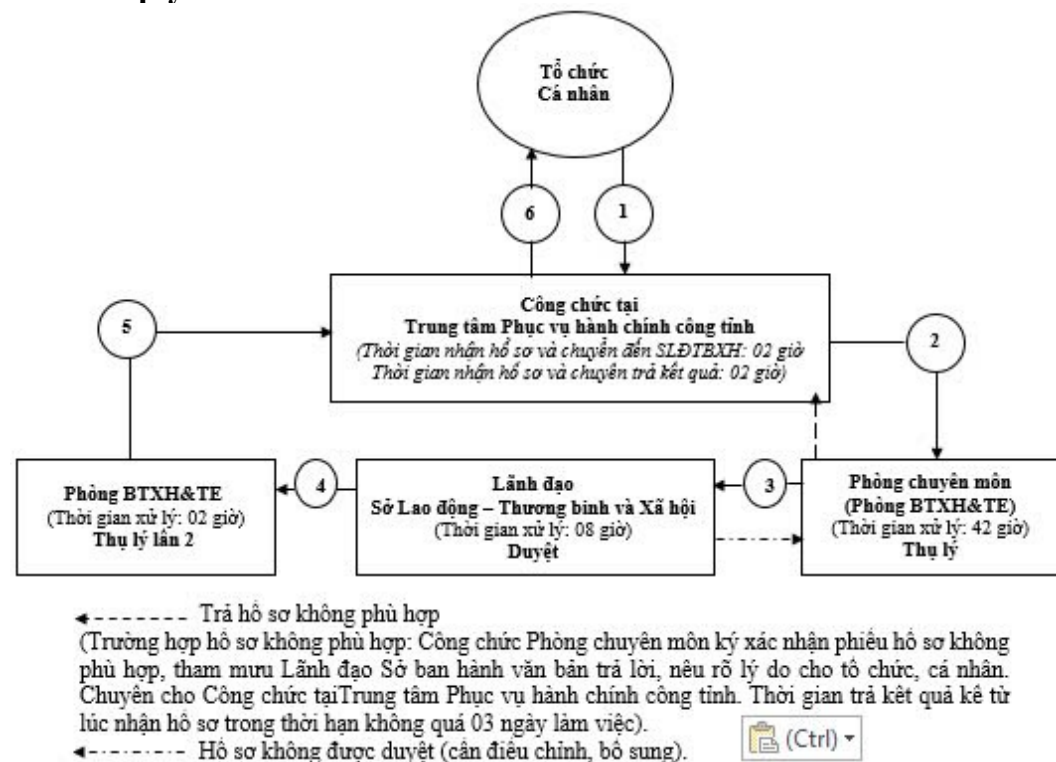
Tổ chức
Cá nhân

6

1

Công chức tại
Trung tâm Phục vụ hành chính công tỉnh
(Thời gian nhận hồ sơ và chuyển đến SLĐTBXH: 02 giờ
Thời gian nhận hồ sơ và chuyển trả kết quả: 02 giờ)

5

2

Phòng BTXH&TE
(Thời gian xử lý: 02 giờ)
Thụ lý lần 2

4

Lãnh đạo
Sở Lao động – Thương binh và Xã hội
(Thời gian xử lý: 08 giờ)
Duyệt

3

Phòng chuyên môn
(Phòng BTXH&TE)
(Thời gian xử lý: 42 giờ)
Thụ lý

Trả hồ sơ không phù hợp
(Trường hợp hồ sơ không phù hợp: Công chức Phòng chuyên môn ký xác nhận phiếu hồ sơ không phù hợp, tham mưu Lãnh đạo Sở ban hành văn bản trả lời, nêu rõ lý do cho tổ chức, cá nhân. Chuyển cho Công chức tạiTrung tâm Phục vụ hành chính công tỉnh. Thời gian trả kết quả kể từ lúc nhận hồ sơ trong thời hạn không quá 03 ngày làm việc).
Hồ sơ không được duyệt (cần điều chỉnh, bổ sung).

(Ctrl)